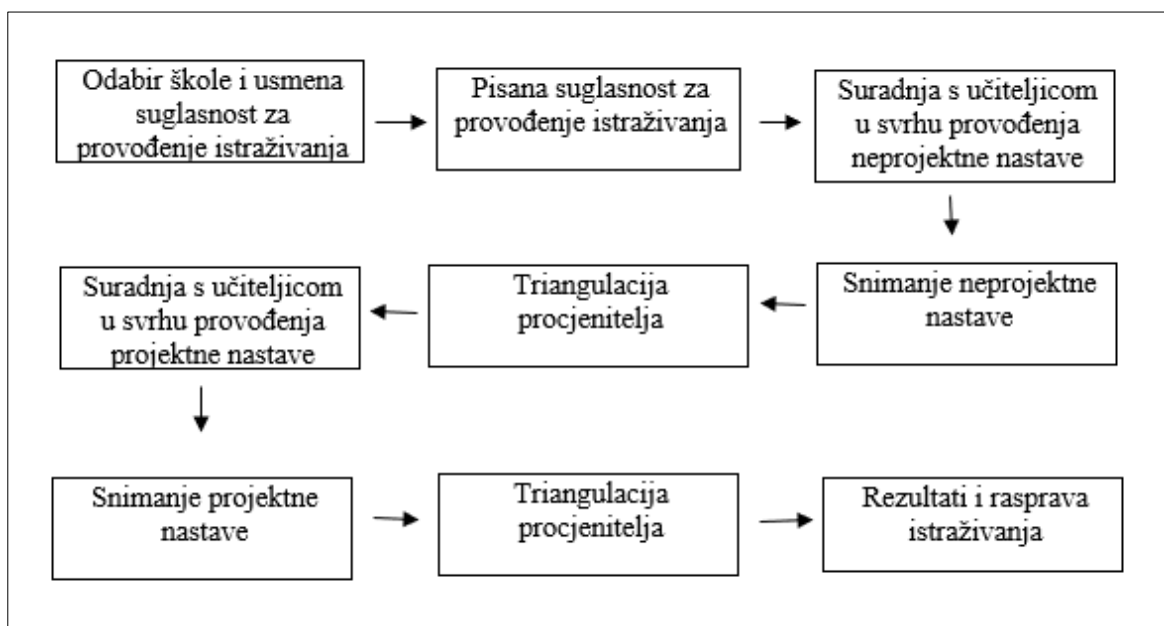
Odabir škole i usmena suglasnost za provođenje istraživanja

Pisana suglasnost za provođenje istraživanja

Suradnja s učiteljicom u svrhu provođenja neprojektne nastave

Snimanje neprojektne nastave

Triangulacija procjenitelja

Suradnja s učiteljicom u svrhu provođenja projektne nastave

Snimanje projektne nastave

Triangulacija procjenitelja

Rezultati i rasprava istraživanja